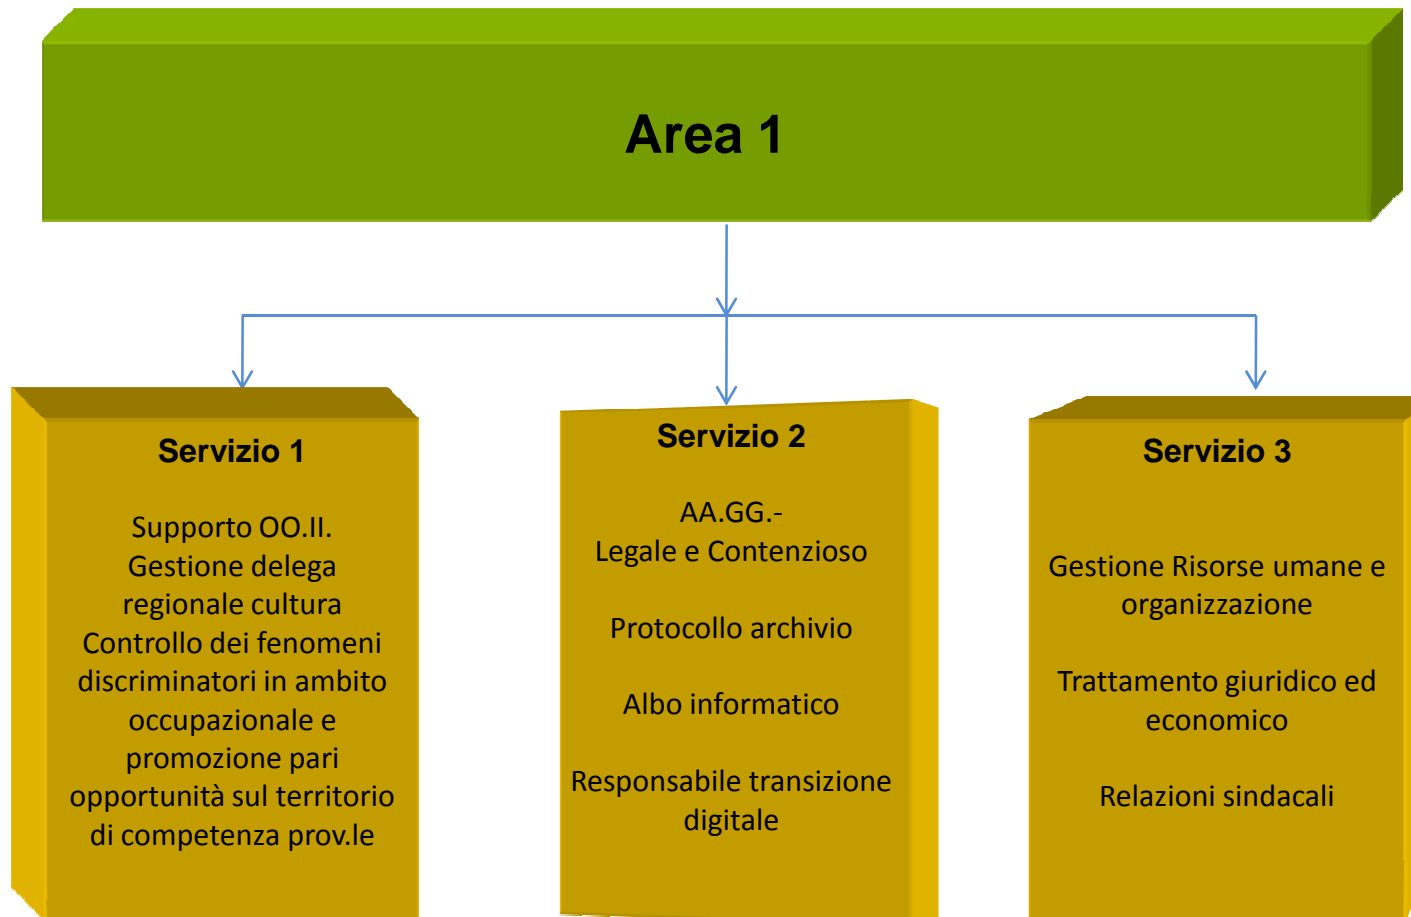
Area 1

Servizio 1

Supporto OO.II.
Gestione delega regionale cultura
Controllo dei fenomeni discriminatori in ambito occupazionale e promozione pari opportunità sul territorio di competenza prov.le

Servizio 2

AA.GG.-
Legale e Contenzioso

Protocollo archivio

Albo informatico

Responsabile transizione digitale

Servizio 3

Gestione Risorse umane e organizzazione

Trattamento giuridico ed economico

Relazioni sindacali